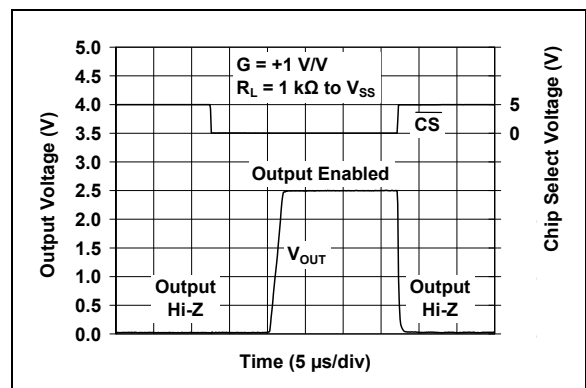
G = +1 V/V
$R_L$ = 1 kΩ to $V_{SS}$

$\overline{CS}$

Output Enabled

$V_{OUT}$

Output Hi-Z

Output Hi-Z

5.0
4.5
4.0
3.5
3.0
2.5
2.0
1.5
1.0
0.5
0.0

Output Voltage (V)

5
0

Chip Select Voltage (V)

Time (5 µs/div)